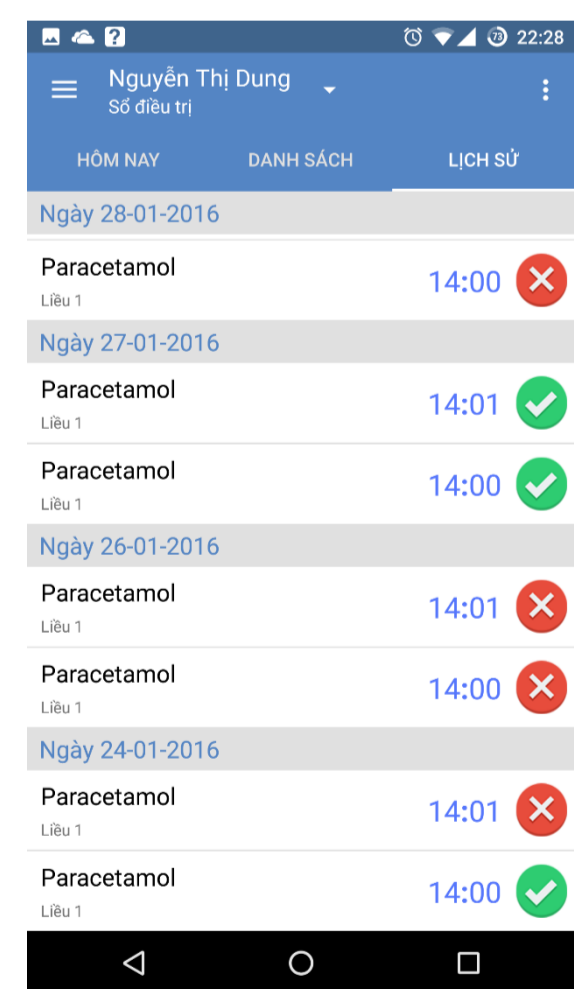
22:28

Nguyễn Thị Dung
Sổ điều trị

HÔM NAY
DANH SÁCH
LỊCH SỬ

Ngày 28-01-2016

Paracetamol
Liều 1
14:00

Ngày 27-01-2016

Paracetamol
Liều 1
14:01

Paracetamol
Liều 1
14:00

Ngày 26-01-2016

Paracetamol
Liều 1
14:01

Paracetamol
Liều 1
14:00

Ngày 24-01-2016

Paracetamol
Liều 1
14:01

Paracetamol
Liều 1
14:00